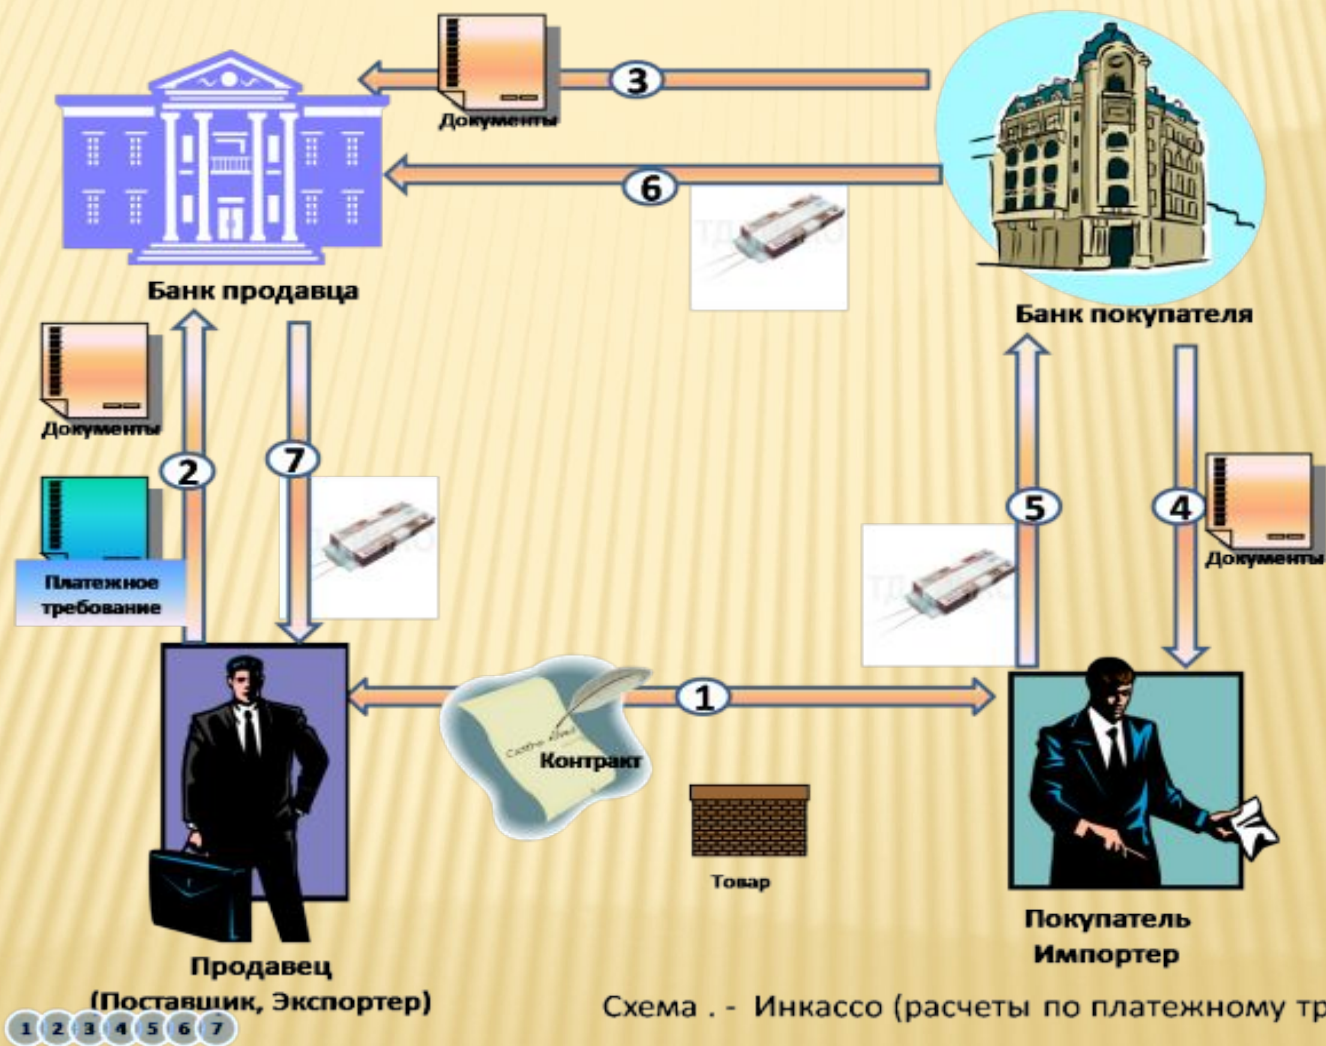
3

Документы

6

Банк продавца

Банк покупателя

Документы

2

7

Платежное требование

5

4

Документы

1

Контракт

Товар

Продавец (Поставщик, Экспортер)

Покупатель Импортер

Схема . - Инкассо (расчеты по платежному тр

1 2 3 4 5 6 7